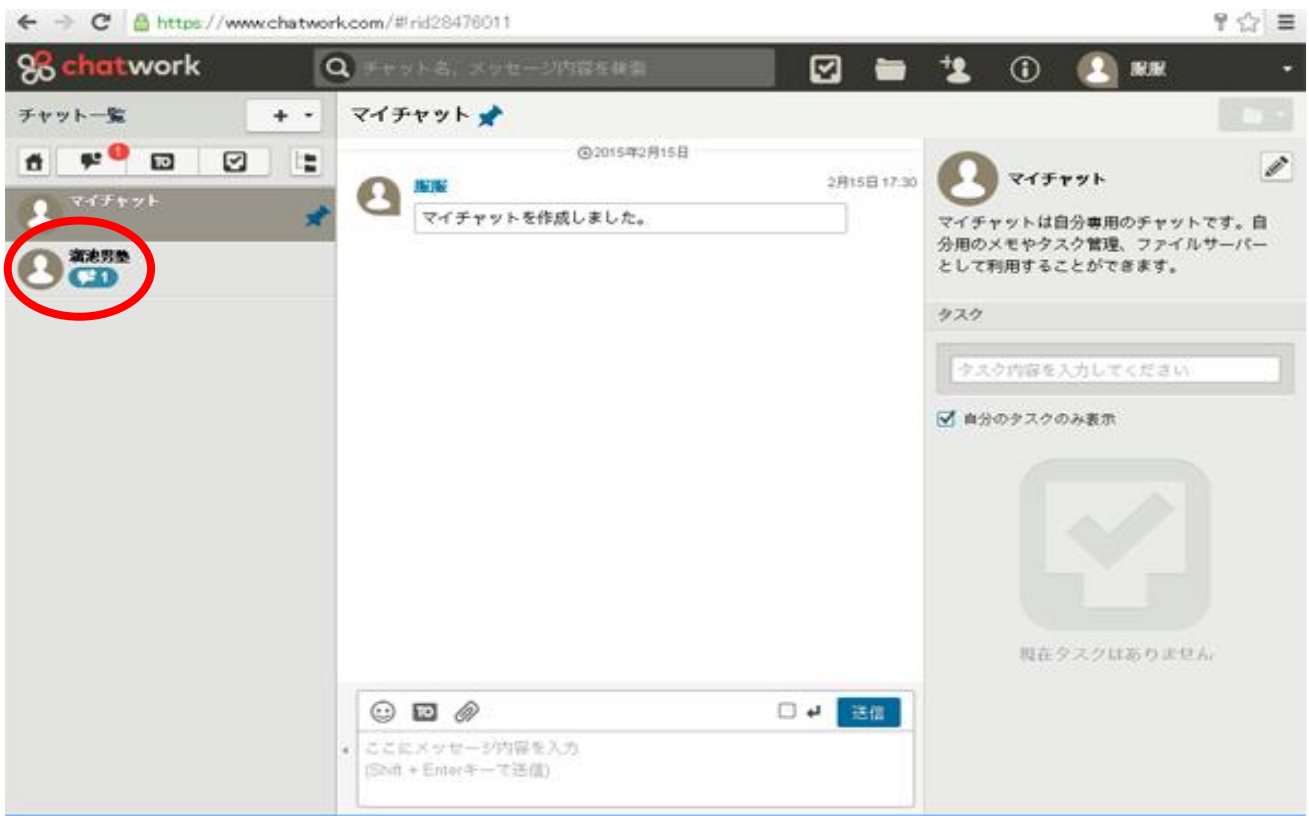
https://www.chatwork.com/#!rid28476011

chatwork

チャット名、メッセージ内容を検索

服部

チャット一覧

+ ▾

マイチャット

1

TO

マイチャット

湯浅男塾

1

⊙2015年2月15日

服部

2月15日 17:30

マイチャットを作成しました。

マイチャット

マイチャットは自分専用のチャットです。自分用のメモやタスク管理、ファイルサーバーとして利用することができます。

タスク

タスク内容を入力してください

自分のタスクのみ表示

現在タスクはありません

TO

送信

ここにメッセージ内容を入力
(Shift + Enterキーで送信)